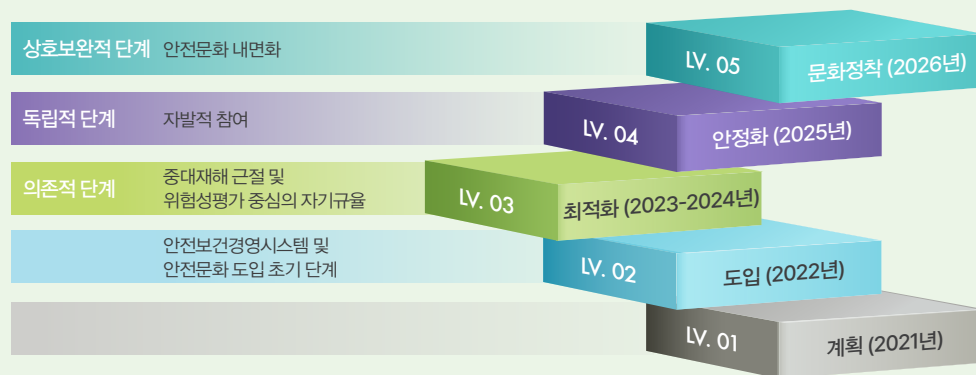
상호보완적 단계 안전문화 내면화

LV. 05 문화정착 (2026년)

독립적 단계 자발적 참여

LV. 04 안정화 (2025년)

의존적 단계 중대재해 근절 및 위험성평가 중심의 자기규율

LV. 03 최적화 (2023-2024년)

안전보건경영시스템 및 안전문화 도입 초기 단계

LV. 02 도입 (2022년)

LV. 01 계획 (2021년)